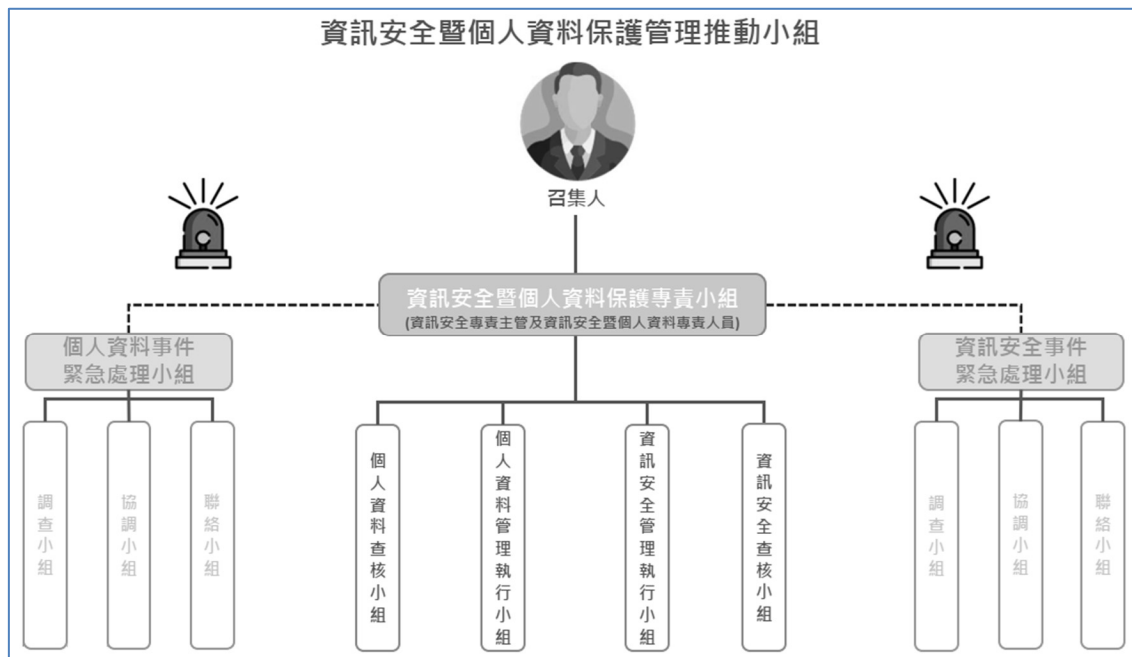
資訊安全暨個人資料保護管理推動小組

召集人

資訊安全暨個人資料保護專責小組
(資訊安全專責主管及資訊安全暨個人資料專責人員)

個人資料事件緊急處理小組

調查小組

協調小組

聯絡小組

個人資料查核小組

個人資料管理執行小組

資訊安全管理執行小組

資訊安全查核小組

資訊安全事件緊急處理小組

調查小組

協調小組

聯絡小組